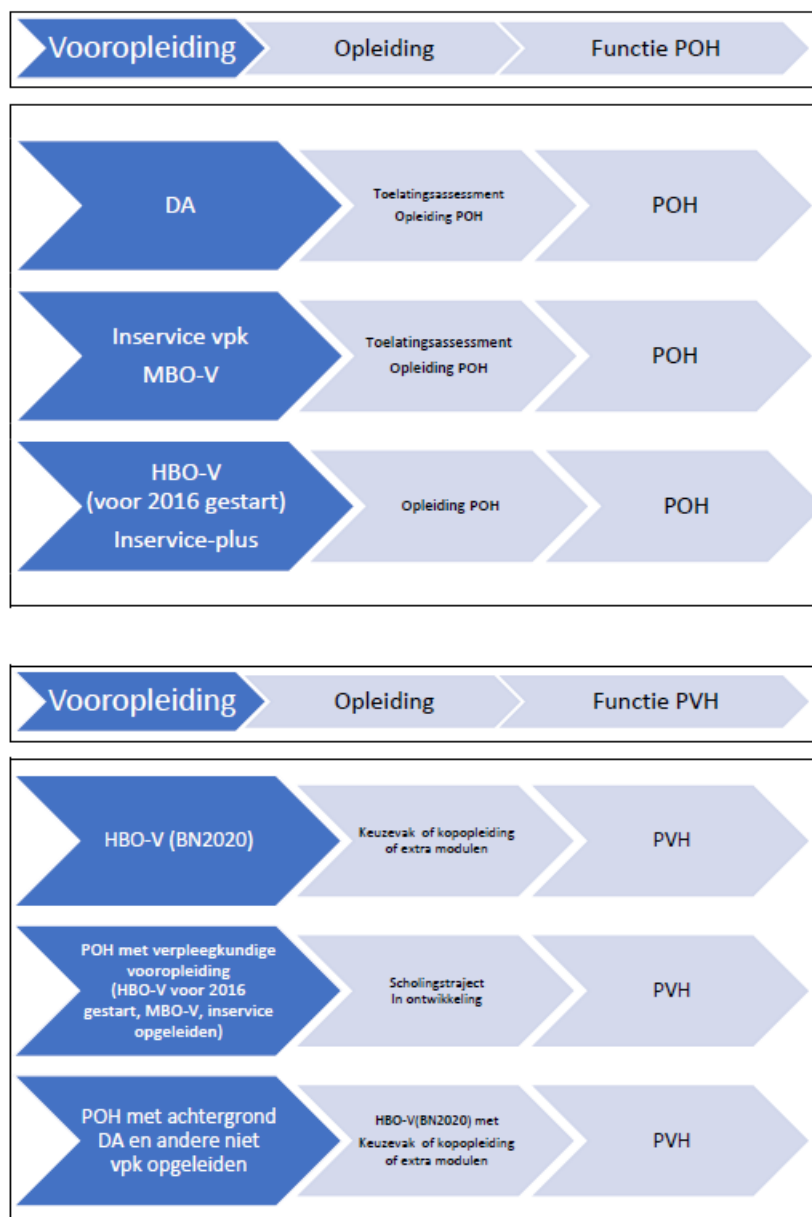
Vooropleiding

Opleiding

Functie POH

DA

Toelatingsassessment
Opleiding POH

POH

Inservice vpk
MBO-V

Toelatingsassessment
Opleiding POH

POH

HBO-V
(voor 2016 gestart)
Inservice-plus

Opleiding POH

POH

Vooropleiding

Opleiding

Functie PVH

HBO-V (BN2020)

Keuzevak of kopopleiding
of extra modulen

PVH

POH met verpleegkundige
vooropleiding
(HBO-V voor 2016
gestart, MBO-V, inservice
opgeleiden)

Scholingstraject
In ontwikkeling

PVH

POH met achtergrond
DA en andere niet
vpk opgeleiden

HBO-V(BN2020) met
Keuzevak of kopopleiding
of extra modulen

PVH